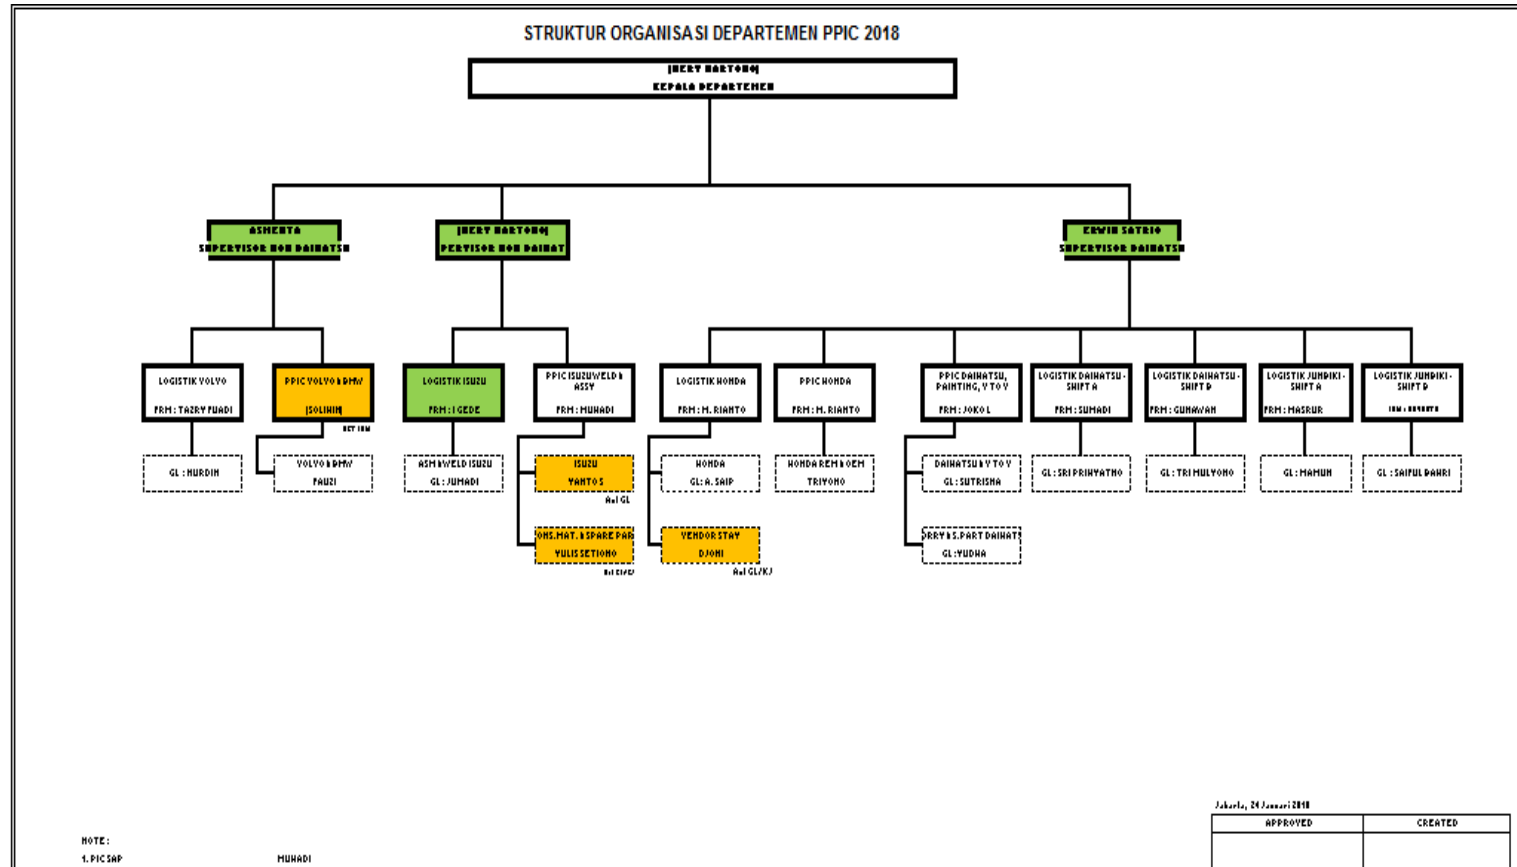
STRUKTUR ORGANISASI DEPARTEMEN PPIC 2018

(HERY HARTONO)
KEPALA DEPARTEMEN

ASMENTA
SUPERVISOR NON DAIHATSU

(HERY HARTONO)
PERVISOR NON DAIHAT

ERWIN SATRIO
SUPERVISOR DAIHATSU

LOGISTIK VOLVO
FRM : TAZRY FUADI

PPIC VOLVO & BMW
(SOLIHIN)
KET IBM

LOGISTIK ISUZU
FRM : I GEDE

PPIC ISUZU WELD & ASSY
FRM : MUHADI

LOGISTIK HONDA
FRM : M. RIANTO

PPIC HONDA
FRM : M. RIANTO

PPIC DAIHATSU, PAINTING, Y TO Y
FRM : JOKO L

LOGISTIK DAIHATSU - SHIFT A
FRM : SUMADI

LOGISTIK DAIHATSU - SHIFT B
FRM : GUNAWAN

LOGISTIK JUNDIKI - SHIFT A
FRM : MASRUR

LOGISTIK JUNDIKI - SHIFT B
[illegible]

GL : NURDIN

VOLVO & BMW
FAUZI

ASM & WELD ISUZU
GL : JUMADI

ISUZU
YANTO S
Act GL

CONS.MAT. & SPARE PAR
YULIS SETIONO
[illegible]

HONDA
GL : A. SAIP

VENDOR STAY
DJONI
Act GL/KJ

HONDA REM & OEM
TRIYONO

DAIHATSU & Y TO Y
GL : SUTRISNA

DRRY & S.PART DAIHATS
GL : YUDHA

GL : SRI PRIHYATNO

GL : TRI MULYONO

GL : MAMUN

GL : SAIFUL BAHRI

NOTE :
1. PIC SAP
MUHADI

Jakarta, 24 Januari 2018

| APPROVED | CREATED |
|---|---|